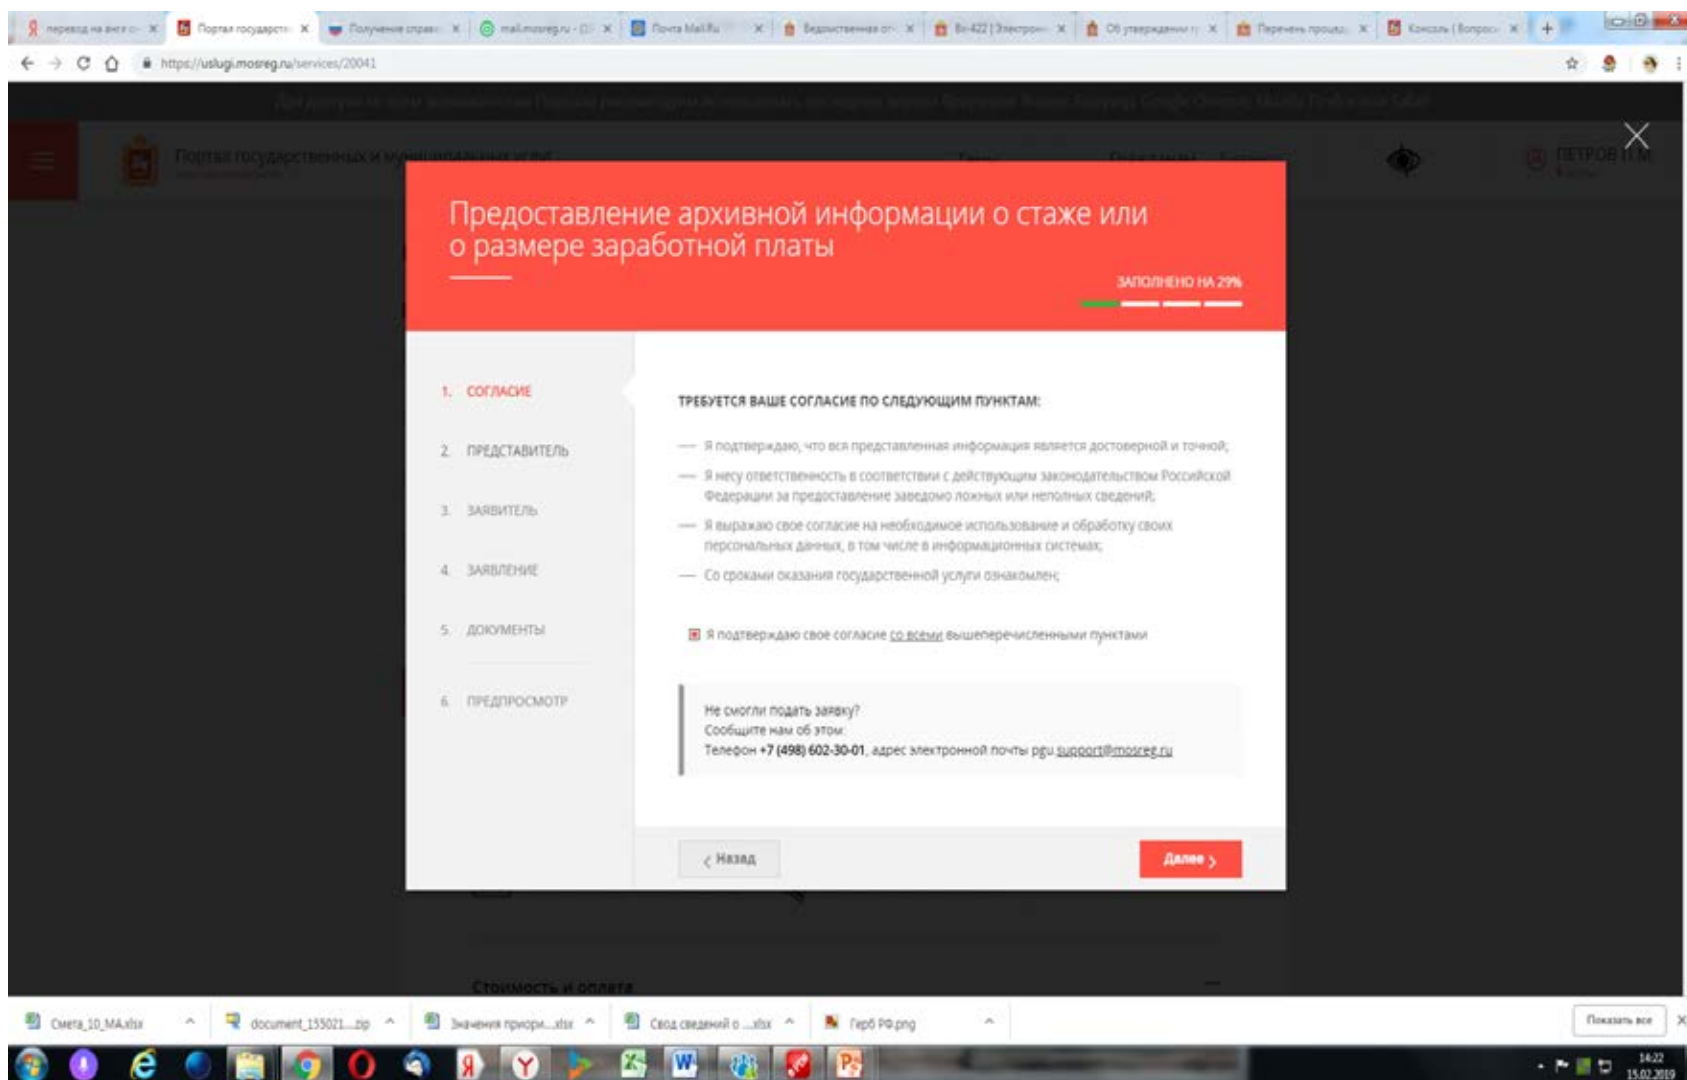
перевод на англ × Портал государств × Получение справ × mail.mosreg.ru × Почта Mail.Ru × Ведомственная ст × Вх-422 | Электрон × Об утверждении × Перечень процед × Консоль | Вопрос ×

https://uslugi.mosreg.ru/services/20041

Портал государственных и муниципальных услуг

ПЕТРОВ

Предоставление архивной информации о стаже или о размере заработной платы

ЗАПОЛНЕНО НА 29%

1. СОГЛАСИЕ
2. ПРЕДСТАВИТЕЛЬ
3. ЗАЯВИТЕЛЬ
4. ЗАЯВЛЕНИЕ
5. ДОКУМЕНТЫ
6. ПРЕДПРОСМОТР

ТРЕБУЕТСЯ ВАШЕ СОГЛАСИЕ ПО СЛЕДУЮЩИМ ПУНКТАМ:

— Я подтверждаю, что вся представленная информация является достоверной и точной;
— Я несу ответственность в соответствии с действующим законодательством Российской Федерации за предоставление заведомо ложных или неполных сведений;
— Я выражаю свое согласие на необходимое использование и обработку своих персональных данных, в том числе в информационных системах;
— Со сроками оказания государственной услуги ознакомлен;

Я подтверждаю свое согласие со всеми вышеперечисленными пунктами

Не смогли подать заявку?
Сообщите нам об этом:
Телефон +7 (498) 602-30-01, адрес электронной почты pgu support@mosreg.ru

Назад
Далее

Стоимость и оплата

Смета_10_МА.xlsx
document_155021....zip
Значения приори....xlsx
Свод сведений о ....xlsx
Герб РФ.png
Показать все

14:22
15.02.2019